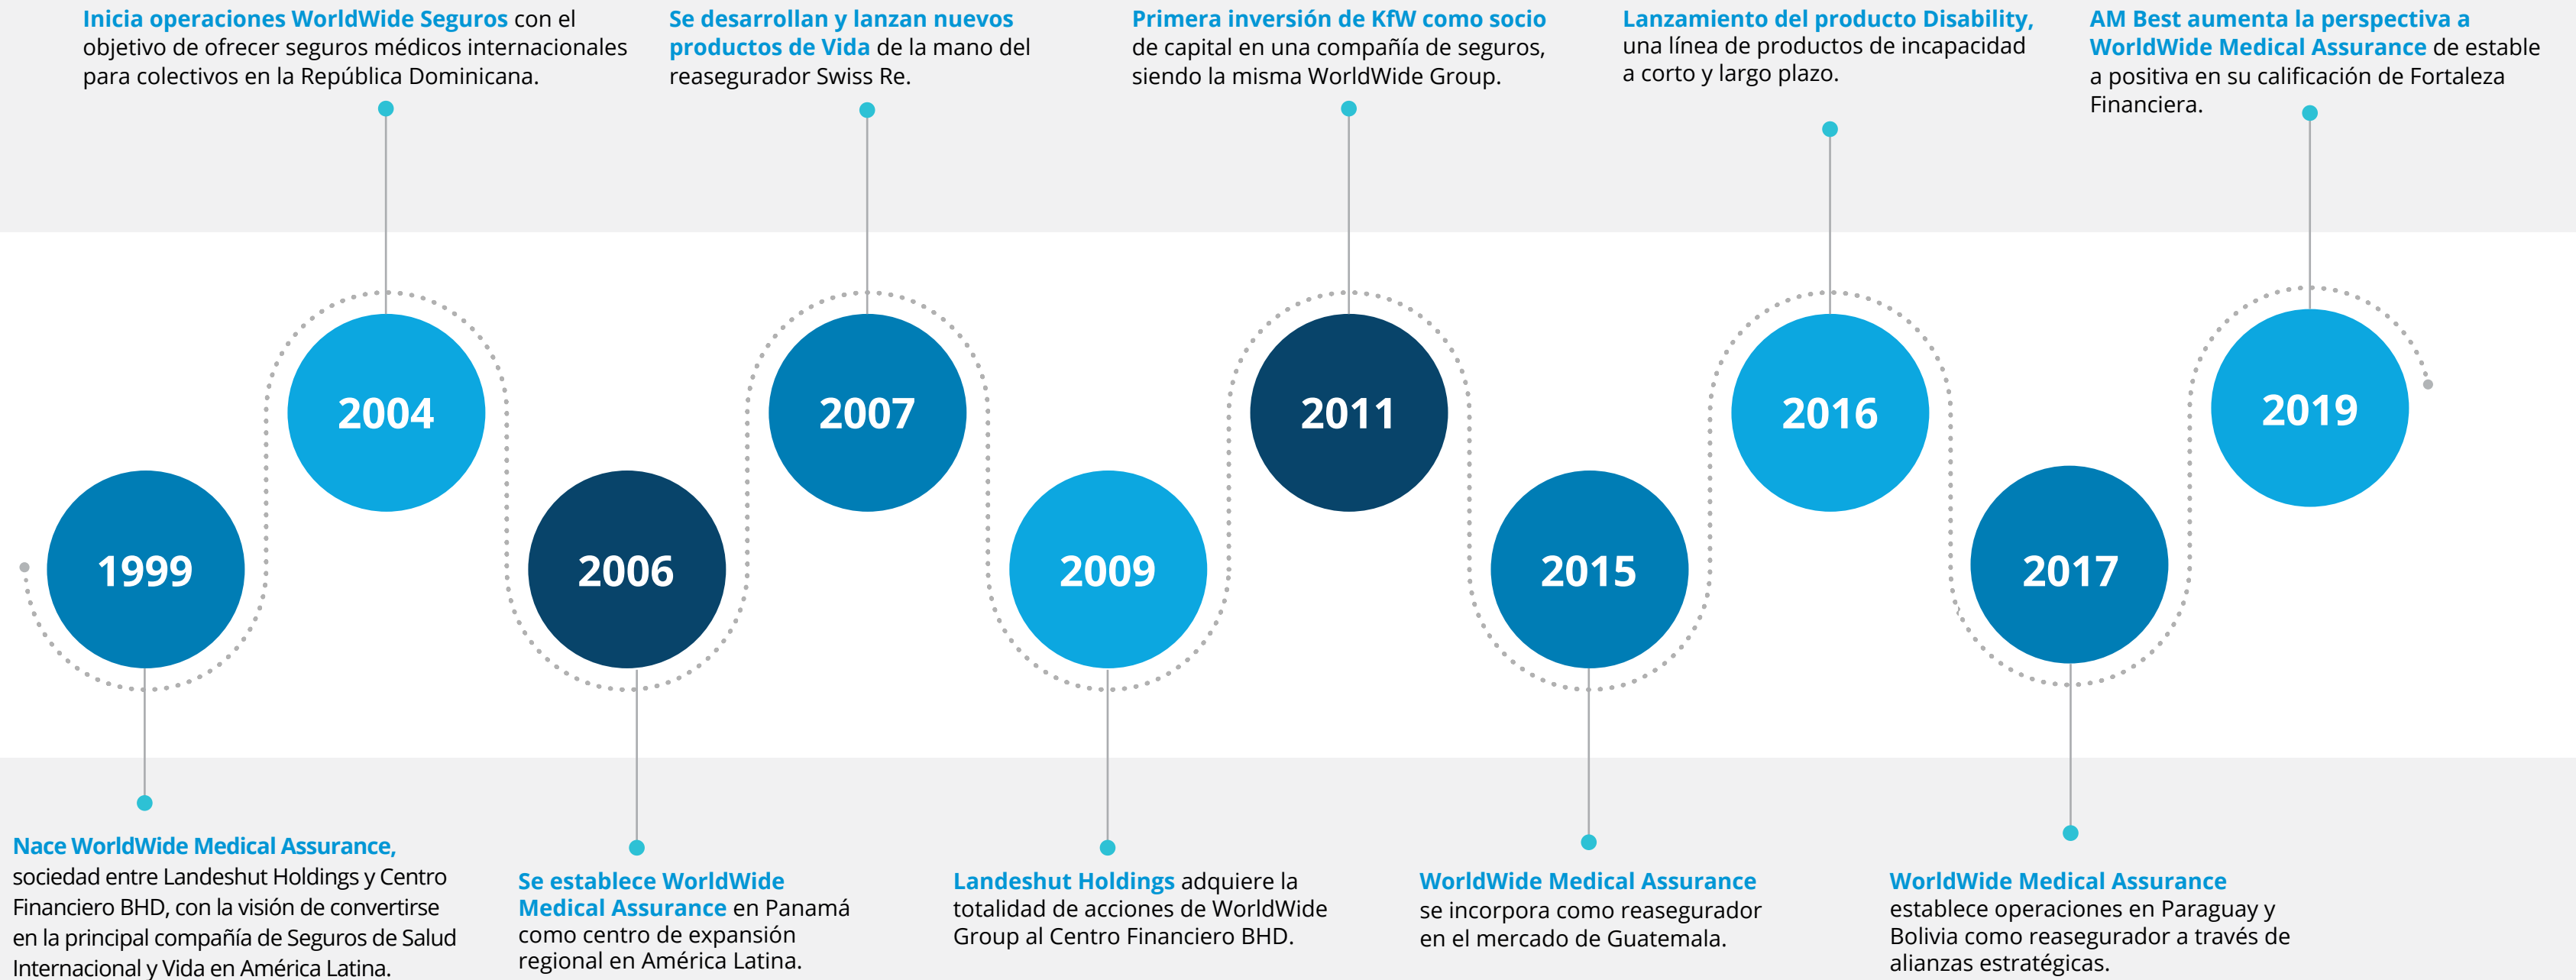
Inicia operaciones WorldWide Seguros con el objetivo de ofrecer seguros médicos internacionales para colectivos en la República Dominicana.

Se desarrollan y lanzan nuevos productos de Vida de la mano del reasegurador Swiss Re.

Primera inversión de KfW como socio de capital en una compañía de seguros, siendo la misma WorldWide Group.

Lanzamiento del producto Disability, una línea de productos de incapacidad a corto y largo plazo.

AM Best aumenta la perspectiva a WorldWide Medical Assurance de estable a positiva en su calificación de Fortaleza Financiera.

2004

2007

2011

2016

2019

1999

2006

2009

2015

2017

Nace WorldWide Medical Assurance, sociedad entre Landeshut Holdings y Centro Financiero BHD, con la visión de convertirse en la principal compañía de Seguros de Salud Internacional y Vida en América Latina.

Se establece WorldWide Medical Assurance en Panamá como centro de expansión regional en América Latina.

Landeshut Holdings adquiere la totalidad de acciones de WorldWide Group al Centro Financiero BHD.

WorldWide Medical Assurance se incorpora como reasegurador en el mercado de Guatemala.

WorldWide Medical Assurance establece operaciones en Paraguay y Bolivia como reasegurador a través de alianzas estratégicas.